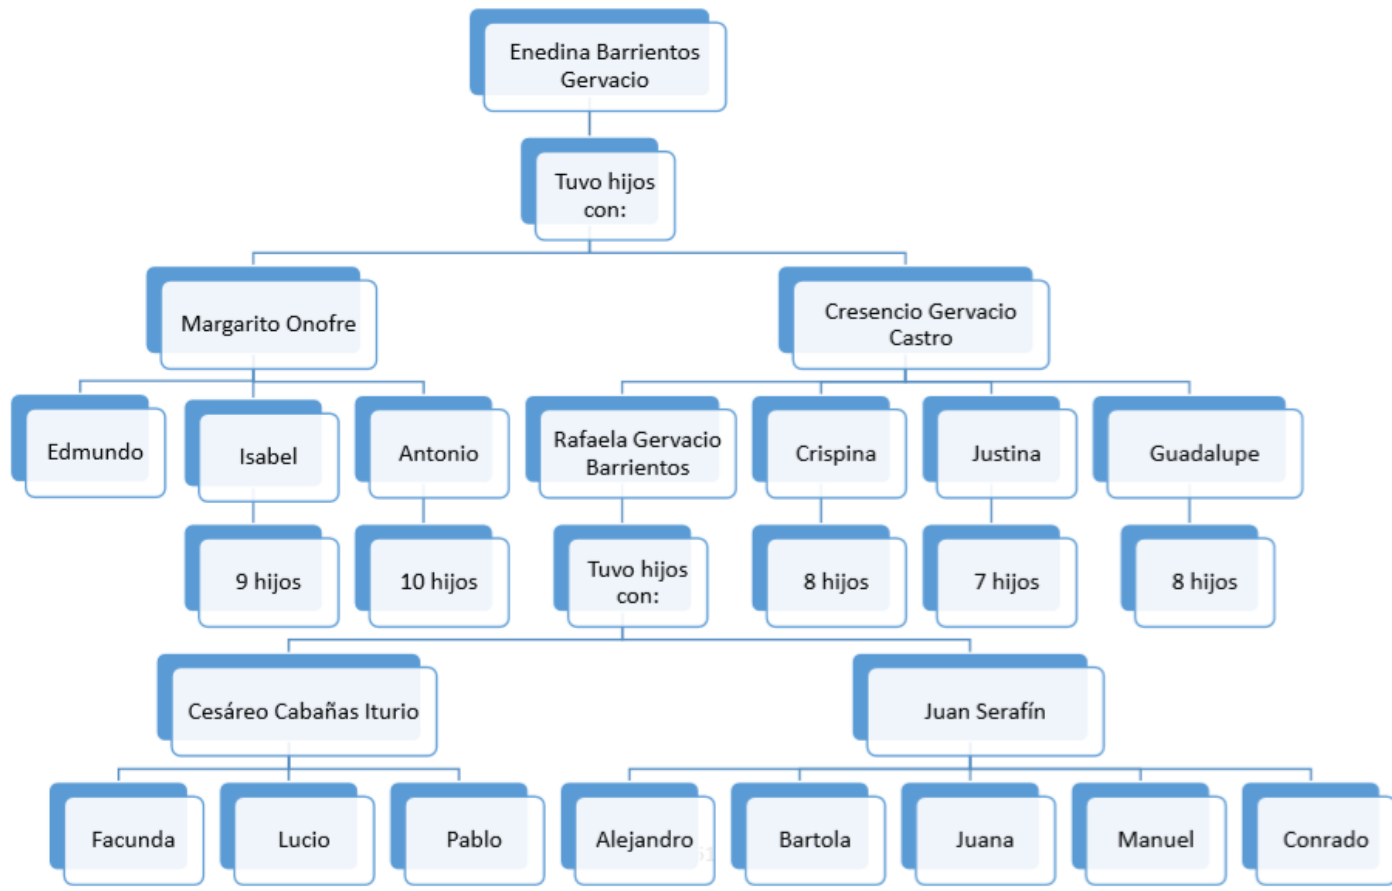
Enedina Barrientos Gervacio

Tuvo hijos con:

Margarito Onofre

Cresencio Gervacio Castro

Edmundo

Isabel

Antonio

Rafaela Gervacio Barrientos

Crispina

Justina

Guadalupe

9 hijos

10 hijos

Tuvo hijos con:

8 hijos

7 hijos

8 hijos

Cesáreo Cabañas Iturio

Juan Serafín

Facunda

Lucio

Pablo

Alejandro

Bartola

Juana

Manuel

Conrado